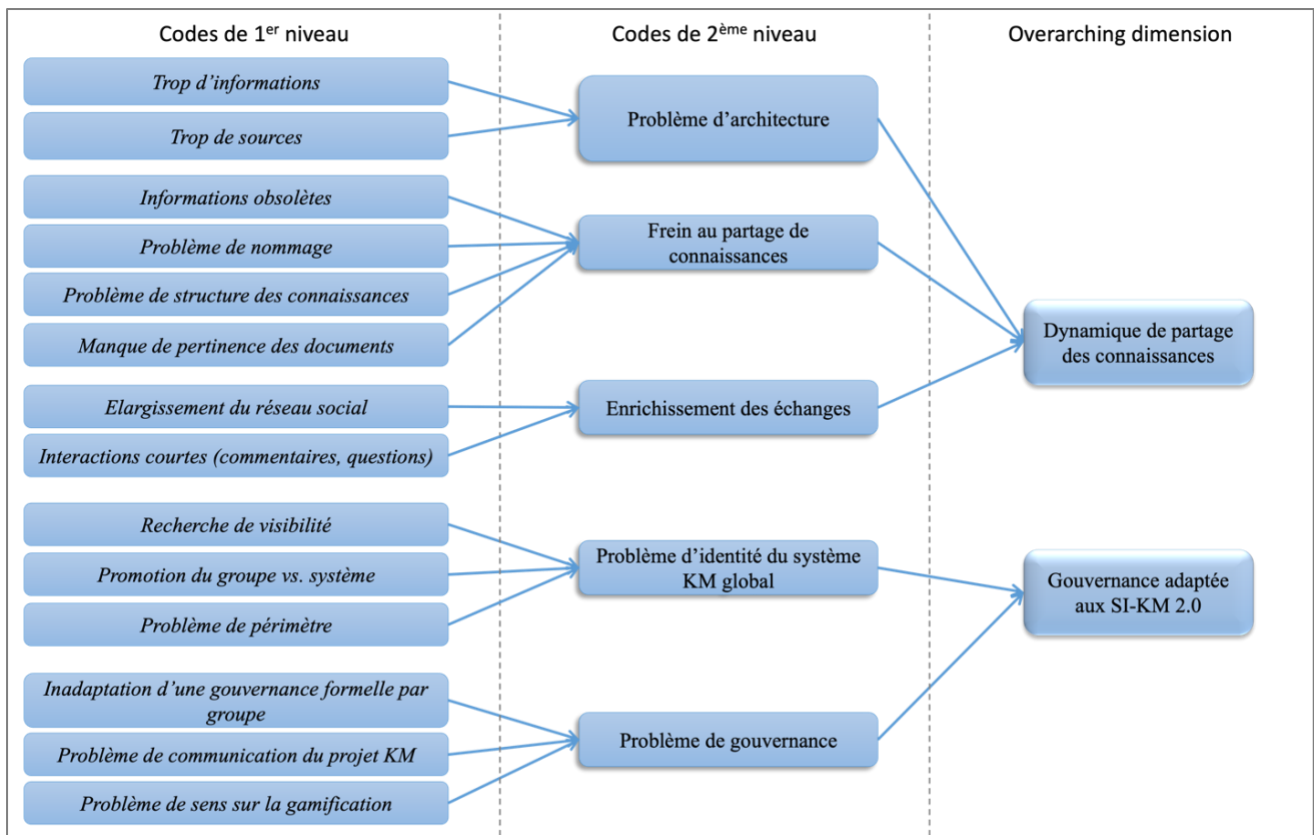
Codes de 1$^{er}$ niveau

Codes de 2$^{ème}$ niveau

Overarching dimension

Trop d'informations

Trop de sources

Problème d'architecture

Informations obsolètes

Problème de nommage

Problème de structure des connaissances

Manque de pertinence des documents

Frein au partage de connaissances

Dynamique de partage des connaissances

Elargissement du réseau social

Interactions courtes (commentaires, questions)

Enrichissement des échanges

Recherche de visibilité

Promotion du groupe vs. système

Problème de périmètre

Problème d'identité du système KM global

Gouvernance adaptée aux SI-KM 2.0

Inadaptation d'une gouvernance formelle par groupe

Problème de communication du projet KM

Problème de sens sur la gamification

Problème de gouvernance